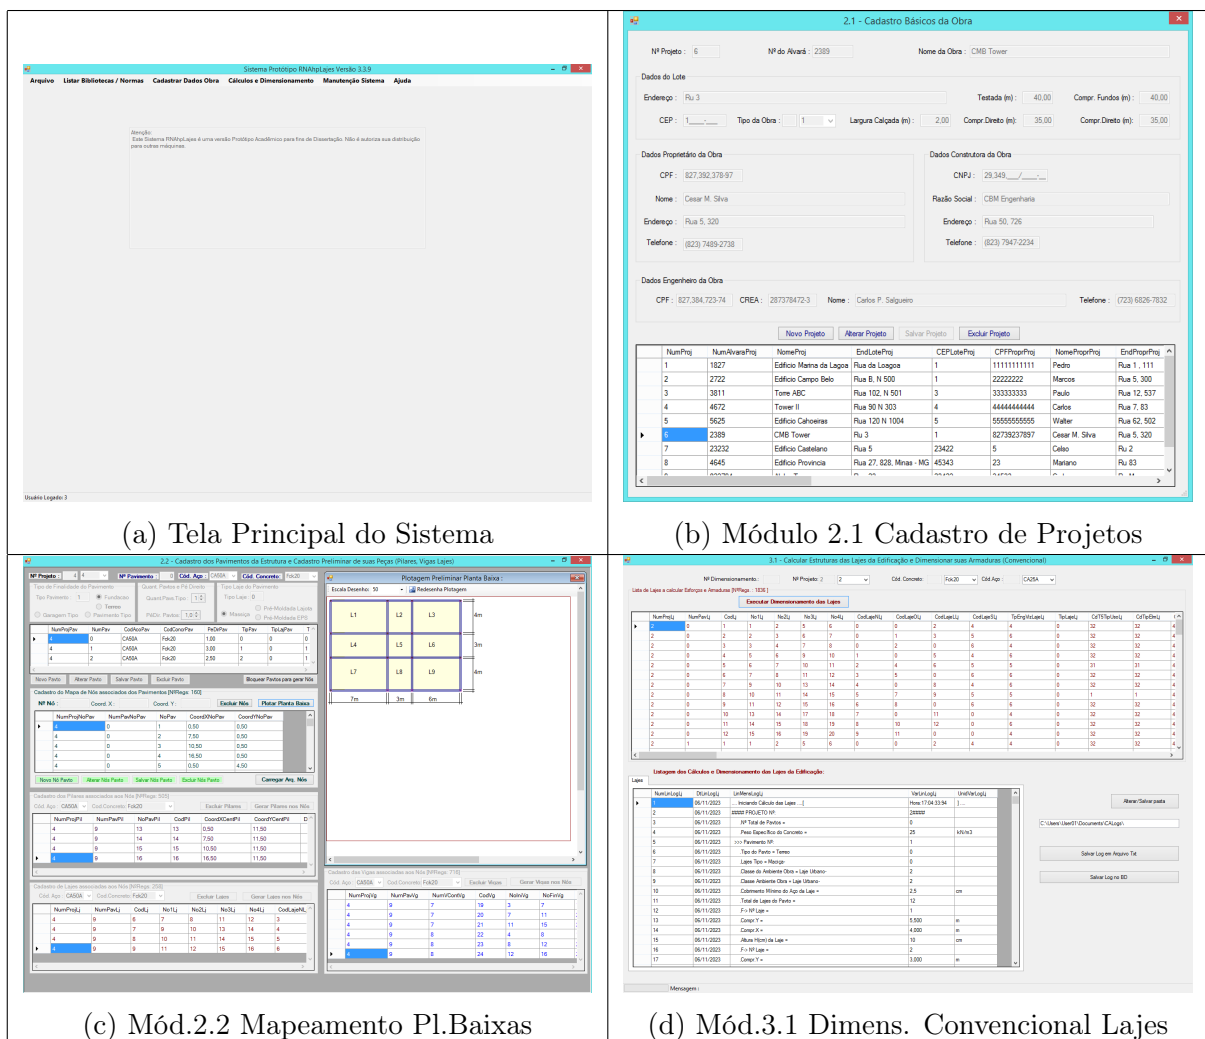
Sistema Protótipo RNAhpLajes Versão 3.3.9

Arquivo Listar Bibliotecas / Normas Cadastrar Dados Obra Cálculos e Dimensionamento Manutenção Sistema Ajuda

Atenção:
Este Sistema RNAhpLajes é uma versão Protótipo Acadêmico para fins de Dissertação. Não é autoriza sua distribuição para outras máquinas.

Usuário Logado 3

(a) Tela Principal do Sistema

2.1 - Cadastro Básicos da Obra

Nº Projeto : 6 Nº do Alvará : 2389 Nome da Obra : CMB Tower

Dados do Lote

Endereço : Ru 3 Testada (m) : 40,00 Compr. Fundos (m) : 40,00

CEP : 1____-___ Tipo da Obra : 1 Largura Calçada (m) : 2,00 Compr.Direito (m): 35,00 Compr.Direito (m): 35,00

Dados Proprietário da Obra

CPF : 827.392.378-97

Nome : Cesar M. Silva

Endereço : Rua 5, 320

Telefone : (823) 7489-2738

Dados Construtora da Obra

CNPJ : 29.349.___/____-__

Razão Social : CBM Engenharia

Endereço : Rua 50, 726

Telefone : (823) 7947-2234

Dados Engenheiro da Obra

CPF : 827.384.723-74 CREA : 287378472-3 Nome : Carlos P. Salgueiro Telefone : (723) 6826-7832

Novo Projeto Alterar Projeto Salvar Projeto Excluir Projeto

| NumProj | NumAlvaraProj | NomeProj | EndLoteProj | CEPLoteProj | CPFProprProj | NomeProprProj | EndProprProj |
|---|---|---|---|---|---|---|---|
| 1 | 1827 | Edificio Marina da Lagoa | Rua da Loagoa | 1 | 11111111111 | Pedro | Rua 1 , 111 |
| 2 | 2722 | Edificio Campo Belo | Rua B, N 500 | 1 | 22222222 | Marcos | Rua 5, 300 |
| 3 | 3811 | Torre ABC | Rua 102, N 501 | 3 | 333333333 | Paulo | Rua 12, 537 |
| 4 | 4672 | Tower II | Rua 90 N 303 | 4 | 44444444444 | Carlos | Rua 7, 83 |
| 5 | 5625 | Edificio Cahoeiras | Rua 120 N 1004 | 5 | 55555555555 | Walter | Rua 62, 502 |
| 6 | 2389 | CMB Tower | Ru 3 | 1 | 82739227897 | Cesar M. Silva | Rua 5, 320 |
| 7 | 23232 | Edificio Castelano | Rua 5 | 23422 | 5 | Celso | Ru 2 |
| 8 | 4645 | Edificio Provincia | Rua 27, 828, Minas - MG | 45343 | 23 | Mariano | Ru 83 |

(b) Módulo 2.1 Cadastro de Projetos

2.2 - Cadastro dos Pavimentos da Estrutura e Cadastro Preliminar de suas Peças (Pilares, Vigas Lajes)

Plotagem Preliminar Planta Baixa :

Escala Desenho: 50 Redesenha Plotagem

L1 L2 L3 L4 L5 L6 L7 L8 L9

4m 3m 4m 7m 3m 6m

Novo Pavto Alterar Pavto Salvar Pavto Excluir Pavto Bloquear Pavtos para gerar Nós

Cadastro do Mapa de Nós associados dos Pavimentos [NRegs: 160]

Excluir Nós Plotar Planta Baixa

Novo Nó Pavto Alterar Nós Pavto Salvar Nós Pavto Editar Nós Pavto Carregar Arq. Nós

(c) Mód.2.2 Mapeamento Pl.Baixas

3.1 - Calcular Estruturas das Lajes da Edificação e Dimensionar suas Armaduras (Convencional)

Executar Dimensionamento das Lajes

Listagem dos Cálculos e Dimensionamento das Lajes da Edificação:

Alterar/Salvar pasta

C:\Users\User01\Documents\CALogs\

Salvar Log em Arquivo Txt

Salvar Log no BD

Mensagem :

(d) Mód.3.1 Dimens. Convencional Lajes